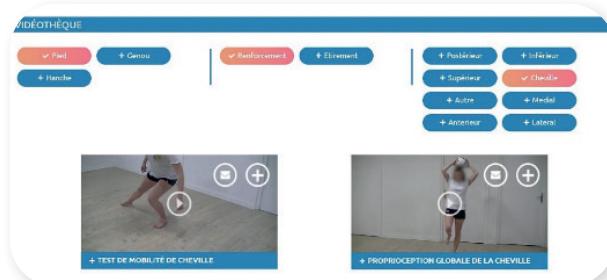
VIDÉOTHÈQUE

✓ Pied
+ Genou
+ Hanche

✓ Renforcement
+ Etirement

+ Postérieur
+ Inférieur
+ Supérieur
✓ Cheville
+ Autre
+ Medial
+ Antérieur
+ Lateral

+ TEST DE MOBILITÉ DE CHEVILLE

+ PROPRIOCEPTION GLOBALE DE LA CHEVILLE